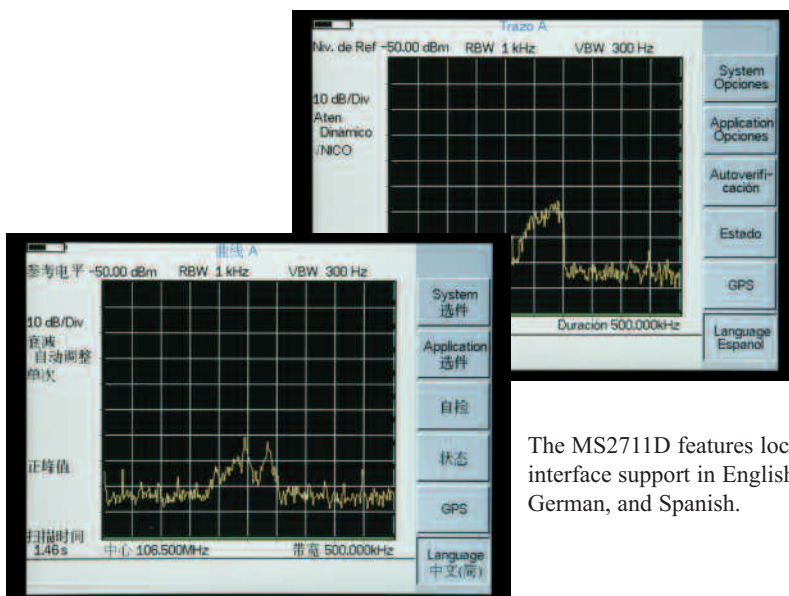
Trazo A
Niv. de Ref -50.00 dBm RBW 1 kHz VBW 300 Hz
10 dB/Div
Aten
Dinámico
/NICO
Duración 500.000kHz
System Opciones
Application Opciones
Autoverificación
Estado
GPS
Language Espanol

曲线 A
参考电平 -50.00 dBm RBW 1 kHz VBW 300 Hz
10 dB/Div
衰减
自动调整
单次
正峰值
扫描时间
1.46s
中心 106.500MHz
带宽 500.000kHz
System 选件
Application 选件
自检
状态
GPS
Language 中文(简)

The MS2711D features loc
interface support in English
German, and Spanish.